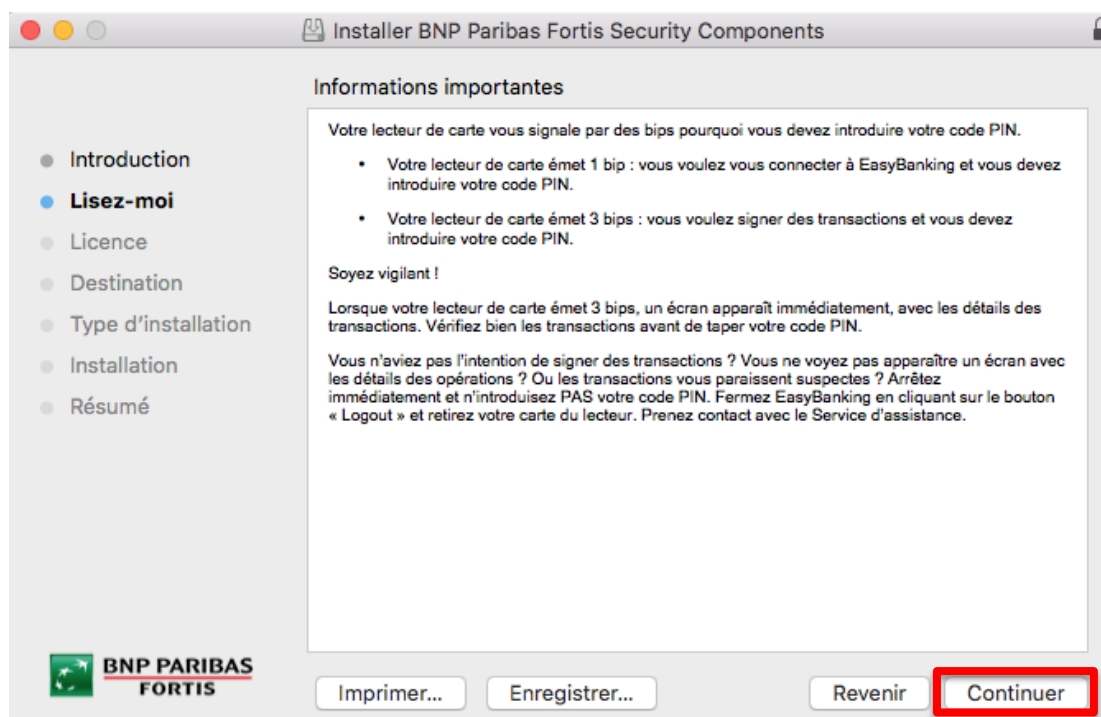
Installer BNP Paribas Fortis Security Components

Informations importantes

Introduction
Lisez-moi
Licence
Destination
Type d'installation
Installation
Résumé

Votre lecteur de carte vous signale par des bips pourquoi vous devez introduire votre code PIN.

• Votre lecteur de carte émet 1 bip : vous voulez vous connecter à EasyBanking et vous devez introduire votre code PIN.

• Votre lecteur de carte émet 3 bips : vous voulez signer des transactions et vous devez introduire votre code PIN.

Soyez vigilant !

Lorsque votre lecteur de carte émet 3 bips, un écran apparaît immédiatement, avec les détails des transactions. Vérifiez bien les transactions avant de taper votre code PIN.

Vous n'aviez pas l'intention de signer des transactions ? Vous ne voyez pas apparaître un écran avec les détails des opérations ? Ou les transactions vous paraissent suspectes ? Arrêtez immédiatement et n'introduisez PAS votre code PIN. Fermez EasyBanking en cliquant sur le bouton « Logout » et retirez votre carte du lecteur. Prenez contact avec le Service d'assistance.

BNP PARIBAS FORTIS

Imprimer... Enregistrer... Revenir Continuer